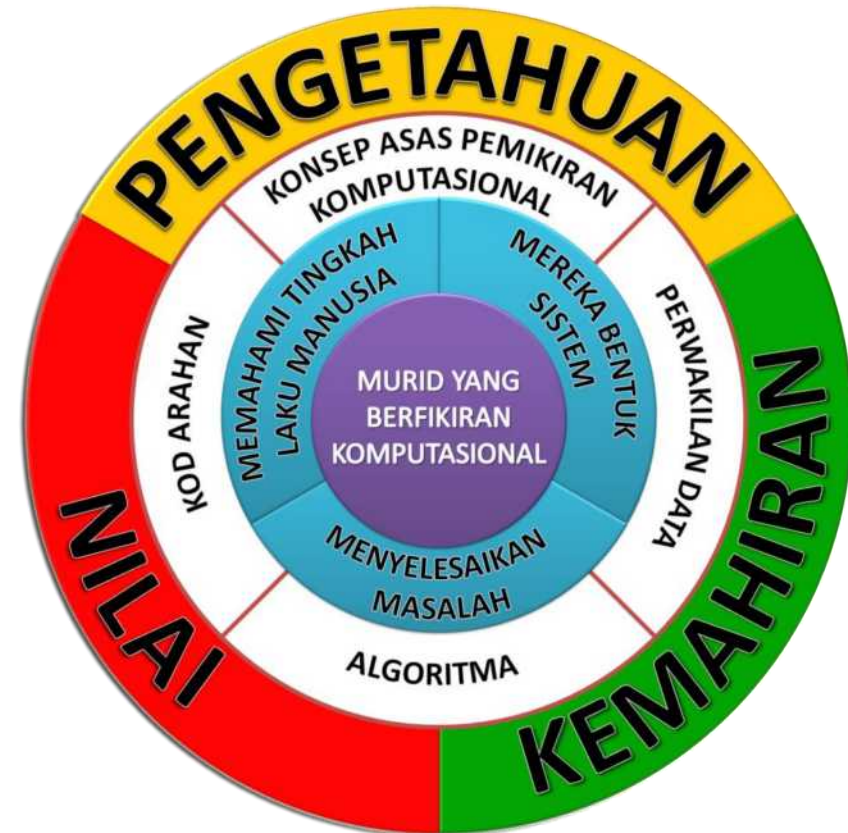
PENGETAHUAN

KONSEP ASAS PEMIKIRAN KOMPUTASIONAL

PERWAKILAN DATA

ALGORITMA

KOD ARAHAN

MEMAHAMI TINGKAH LAKU MANUSIA

MEREKA BENTUK SISTEM

MENYELESAIKAN MASALAH

MURID YANG BERFIKIRAN KOMPUTASIONAL

NILAI

KEMAHIRAN